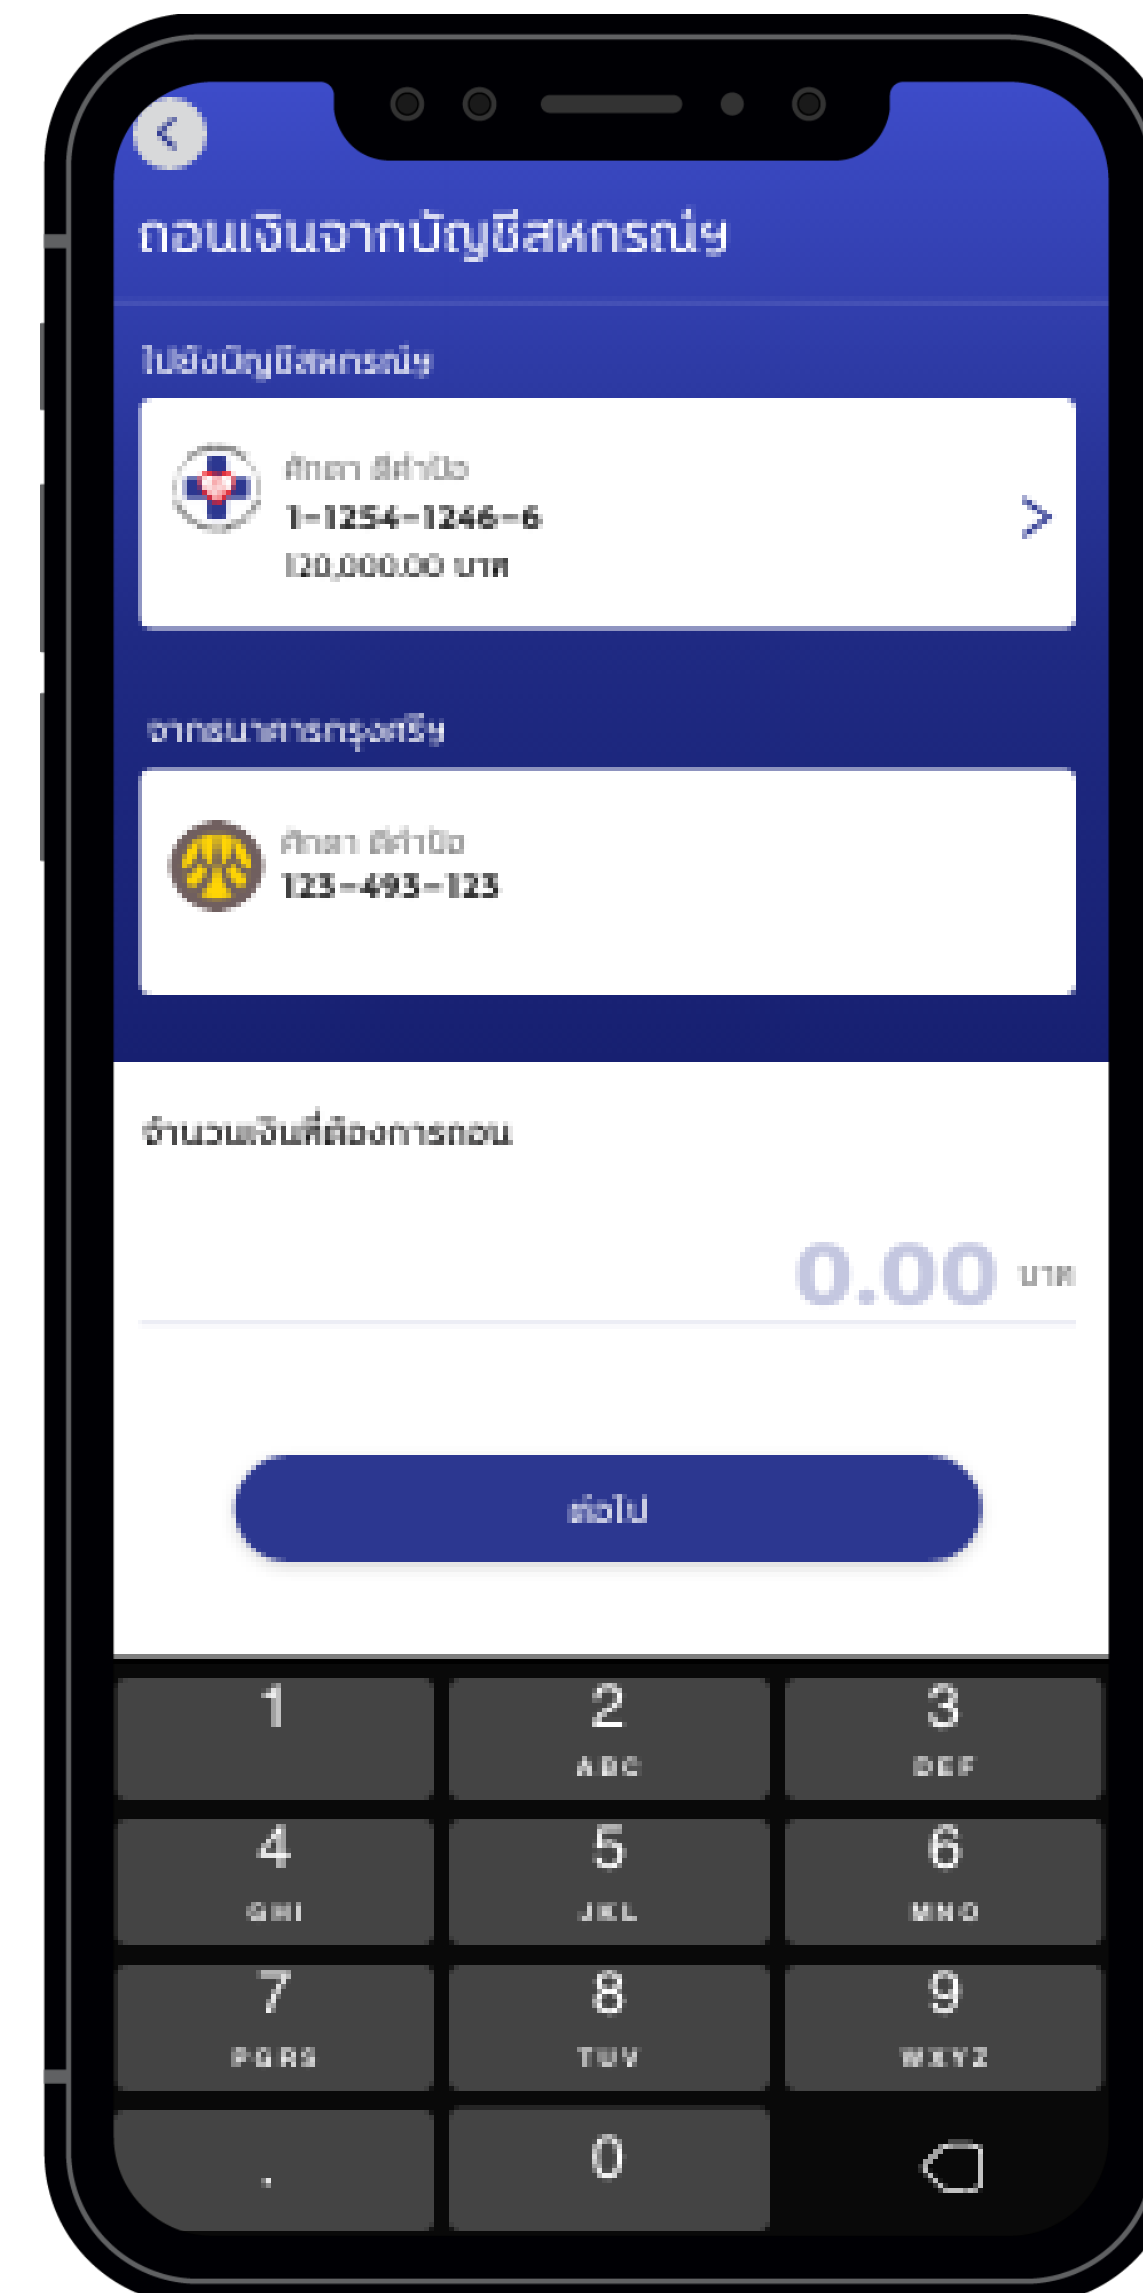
ถอนเงินจากบัญชีสหกรณ์ฯ

ไปยังบัญชีสหกรณ์ฯ

ศิกดา ดีคำป้อ
1-1254-1246-6
120,000.00 บาท

จากธนาคารกรุงศรีฯ

ศิกดา ดีคำป้อ
123-493-123

จำนวนเงินที่ต้องการถอน

0.00 บาท

ต่อไป

1
2 ABC
3 DEF
4 GHI
5 JKL
6 MNO
7 PQRS
8 TUV
9 WXYZ
.
0